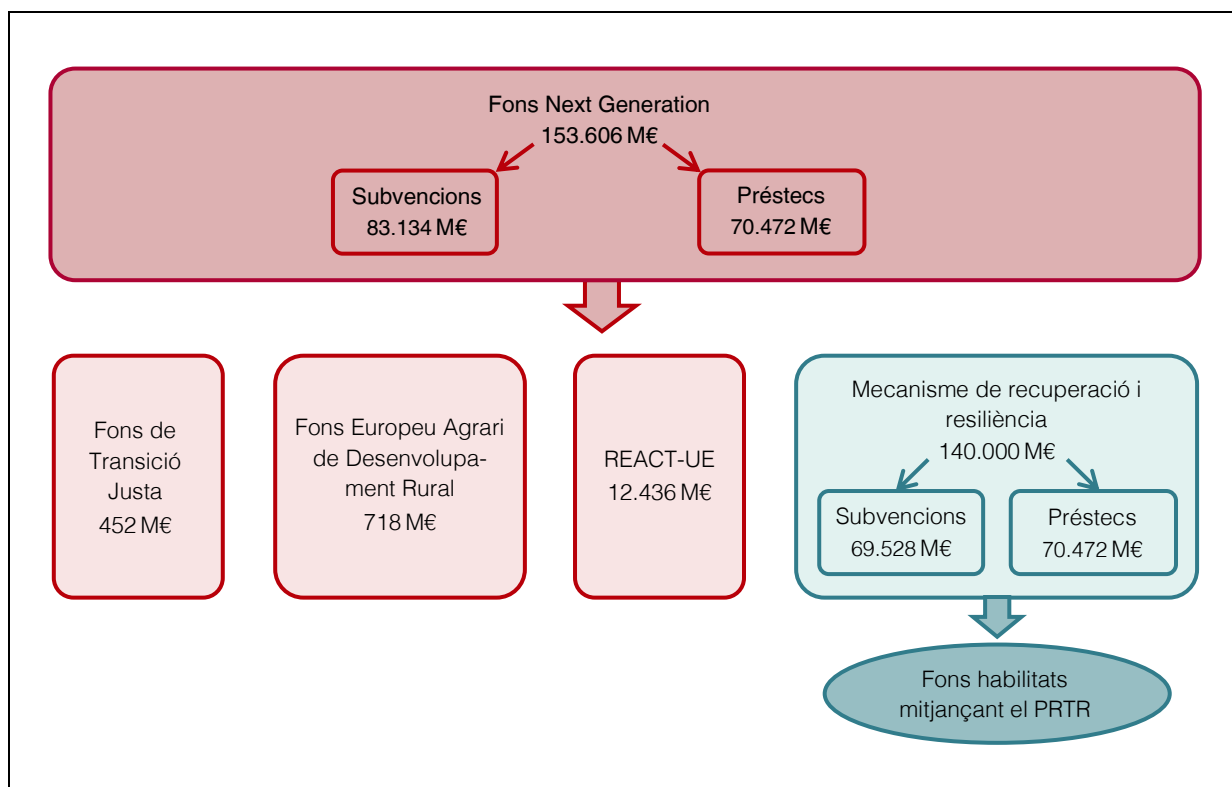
Fons Next Generation
153.606 M€

Subvencions
83.134 M€

Préstecs
70.472 M€

Fons de Transició Justa
452 M€

Fons Europeu Agrari de Desenvolupament Rural
718 M€

REACT-UE
12.436 M€

Mecanisme de recuperació i resiliència
140.000 M€

Subvencions
69.528 M€

Préstecs
70.472 M€

Fons habilitats mitjançant el PRTR